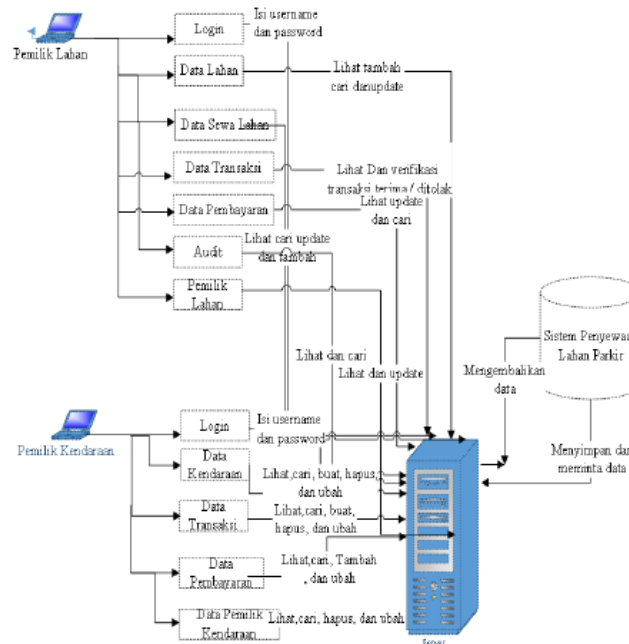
Pemilik Lahan

Login

Isi username dan password

Data Lahan

Lihat tambah cari danupdate

Data Sewa Lahan

Data Transaksi

Lihat Dan verifikasi transaksi terima / ditolak

Data Pembayaran

Lihat update dan cari

Audit

Lihat cari update dan tambah

Pemilik Lahan

Sistem Penyewa Lahan Parkir

Lihat dan cari

Lihat dan update

Mengembalikan data

Pemilik Kendaraan

Login

Isi username dan password

Data Kendaraan

Lihat,cari, buat, hapus, dan ubah

Menyimpan dan meminta data

Data Transaksi

Lihat,cari, buat, hapus, dan ubah

Data Pembayaran

Lihat,cari, Tambah , dan ubah

Data Pemilik Kendaraan

Lihat,cari, hapus, dan ubah

Server